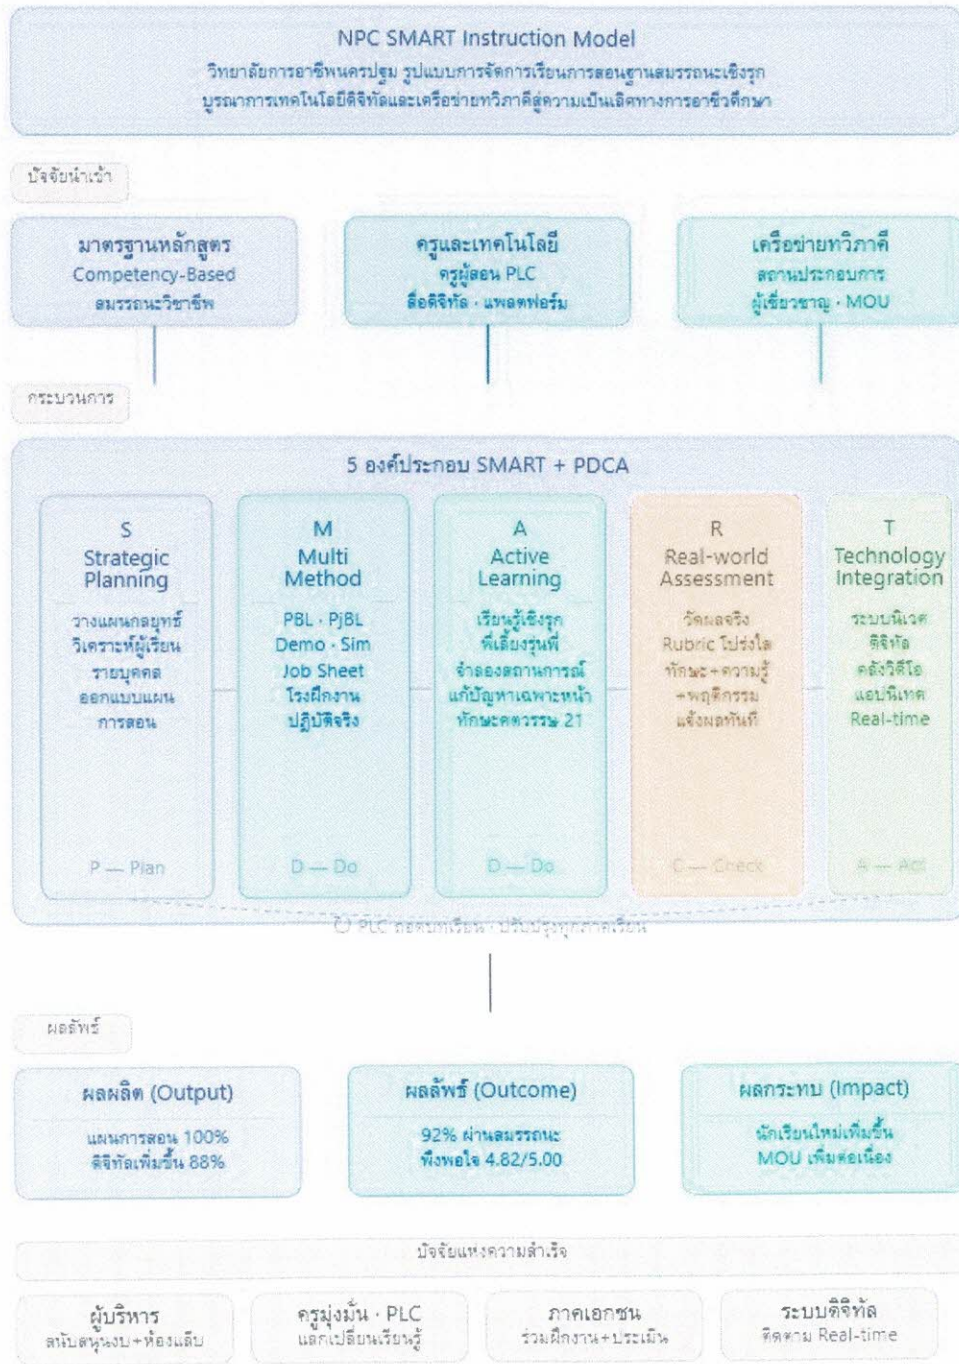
NPC SMART Instruction Model

วิทยาลัยการอาชีพนครปฐม รูปแบบการจัดการเรียนการสอนฐานสมรรถนะเชิงรุก บูรณาการเทคโนโลยีดิจิทัลและเครือข่ายทวิภาคีสู่ความเป็นเลิศทางการอาชีวศึกษา

ปัจจัยนำเข้า

มาตรฐานหลักสูตร
Competency-Based
สมรรถนะวิชาชีพ

ครูและเทคโนโลยี
ครูผู้สอน PLC
สื่อดิจิทัล · แพลตฟอร์ม

เครือข่ายทวิภาคี
สถานประกอบการ
ผู้เชี่ยวชาญ · MOU

กระบวนการ

5 องค์ประกอบ SMART + PDCA

S
Strategic Planning
วางแผนกลยุทธ์
วิเคราะห์ผู้เรียน
รายบุคคล
ออกแบบแผน
การสอน
P — Plan

M
Multi Method
PBL · PjBL
Demo · Sim
Job Sheet
โรงฝึกงาน
ปฏิบัติจริง
D — Do

A
Active Learning
เรียนรู้เชิงรุก
พี่เลี้ยงรุ่นพี่
จำลองสถานการณ์
แก้ปัญหาเฉพาะหน้า
ทักษะศตวรรษ 21
D — Do

R
Real-world Assessment
วัดผลจริง
Rubric โปร่งใส
ทักษะ+ความรู้
+พฤติกรรม
แจ้งผลทันที
C — Check

T
Technology Integration
ระบบนิเวศ
ดิจิทัล
คลังวิดีโอ
แอปพลิเคชัน
Real-time
A — Act

○ PLC ถอดบทเรียน · ปรับปรุงทุกภาคเรียน

ผลลัพธ์

ผลผลิต (Output)
แผนการสอน 100%
ดิจิทัลเพิ่มขึ้น 88%

ผลลัพธ์ (Outcome)
92% ผ่านสมรรถนะ
พึงพอใจ 4.82/5.00

ผลกระทบ (Impact)
นักเรียนใหม่เพิ่มขึ้น
MOU เพิ่มต่อเนื่อง

ปัจจัยแห่งความสำเร็จ

ผู้บริหาร
สนับสนุนงบ+ห้องแล็บ

ครูมุ่งมั่น · PLC
แลกเปลี่ยนเรียนรู้

ภาคเอกชน
ร่วมฝึกงาน+ประเมิน

ระบบดิจิทัล
ติดตาม Real-time